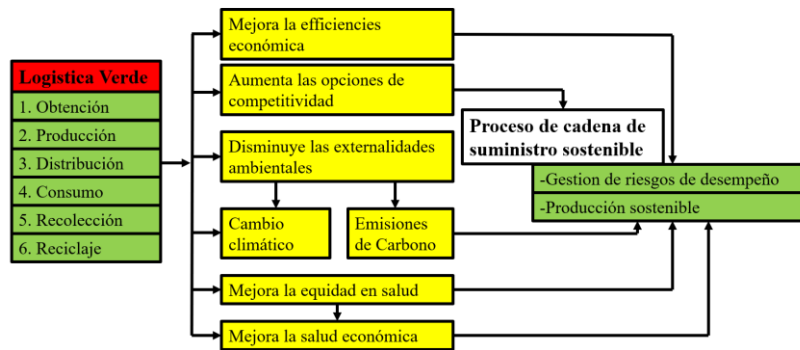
Logistica Verde
1. Obtención
2. Producción
3. Distribución
4. Consumo
5. Recolección
6. Reciclaje

Mejora la efficiencies económica

Aumenta las opciones de competitividad

Disminuye las externalidades ambientales

Cambio climático

Emisiones de Carbono

Mejora la equidad en salud

Mejora la salud económica

Proceso de cadena de suministro sostenible

-Gestion de riesgos de desempeño
-Producción sostenible